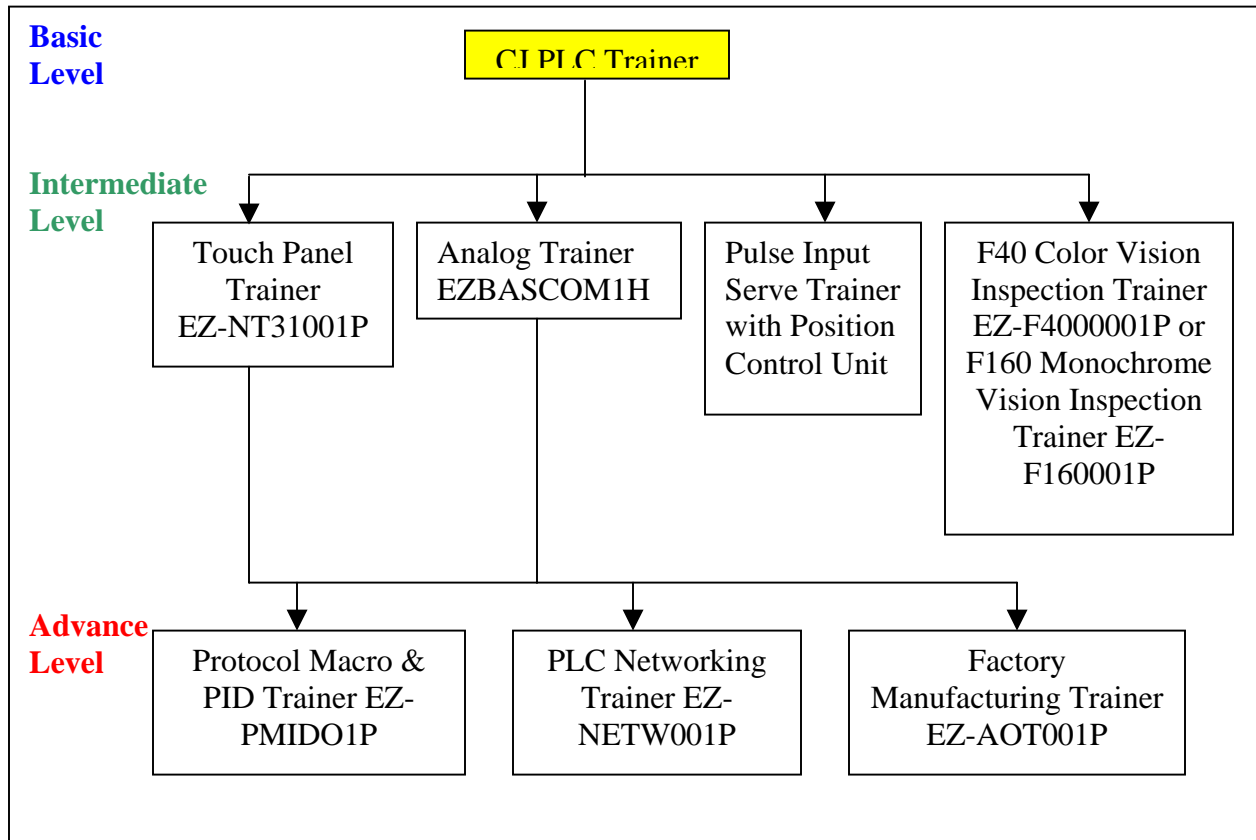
Basic Level

CJ PLC Trainer

Intermediate Level

Touch Panel Trainer EZ-NT31001P

Analog Trainer EZBASCOM1H

Pulse Input Serve Trainer with Position Control Unit

F40 Color Vision Inspection Trainer EZ-F4000001P or F160 Monochrome Vision Inspection Trainer EZ-F160001P

Advance Level

Protocol Macro & PID Trainer EZ-PMIDO1P

PLC Networking Trainer EZ-NETW001P

Factory Manufacturing Trainer EZ-AOT001P